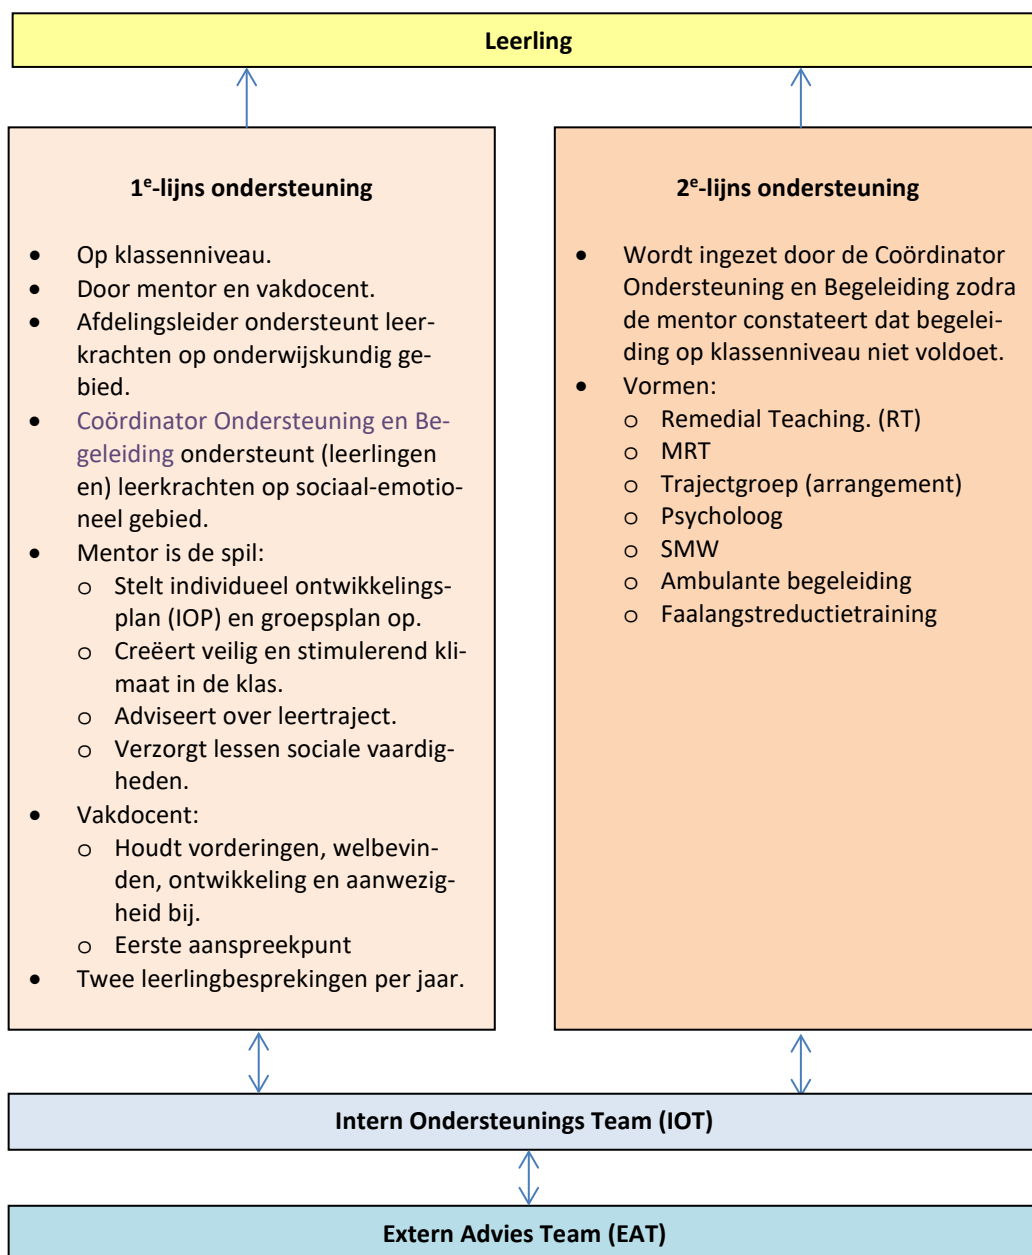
**Leerling**

**1$^{e}$-lijns ondersteuning**

- Op klassenniveau.
- Door mentor en vakdocent.
- Afdelingsleider ondersteunt leerkrachten op onderwijskundig gebied.
- Coördinator Ondersteuning en Begeleiding ondersteunt (leerlingen en) leerkrachten op sociaal-emotioneel gebied.
- Mentor is de spil:
  - Stelt individueel ontwikkelingsplan (IOP) en groepsplan op.
  - Creëert veilig en stimulerend klimaat in de klas.
  - Adviseert over leertraject.
  - Verzorgt lessen sociale vaardigheden.
- Vakdocent:
  - Houdt vorderingen, welbevinden, ontwikkeling en aanwezigheid bij.
  - Eerste aanspreekpunt
- Twee leerlingbesprekingen per jaar.

**2$^{e}$-lijns ondersteuning**

- Wordt ingezet door de Coördinator Ondersteuning en Begeleiding zodra de mentor constateert dat begeleiding op klassenniveau niet voldoet.
- Vormen:
  - Remedial Teaching. (RT)
  - MRT
  - Trajectgroep (arrangement)
  - Psycholoog
  - SMW
  - Ambulante begeleiding
  - Faalangstreductietraining

**Intern Ondersteunings Team (IOT)**

**Extern Advies Team (EAT)**